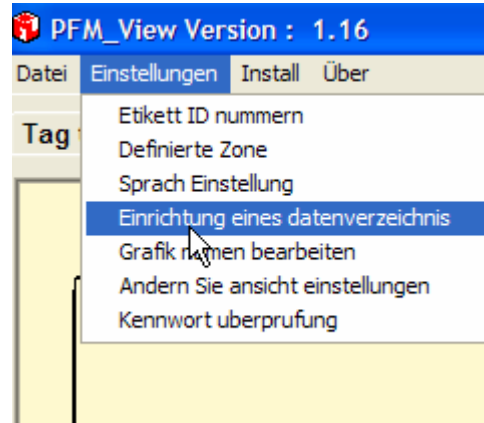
PFM_View Version : 1.16

Datei Einstellungen Install Über

Tag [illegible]

Etikett ID nummern
Definierte Zone
Sprach Einstellung
Einrichtung eines datenverzeichnis
Grafik n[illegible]men bearbeiten
Andern Sie ansicht einstellungen
Kennwort uberprufung